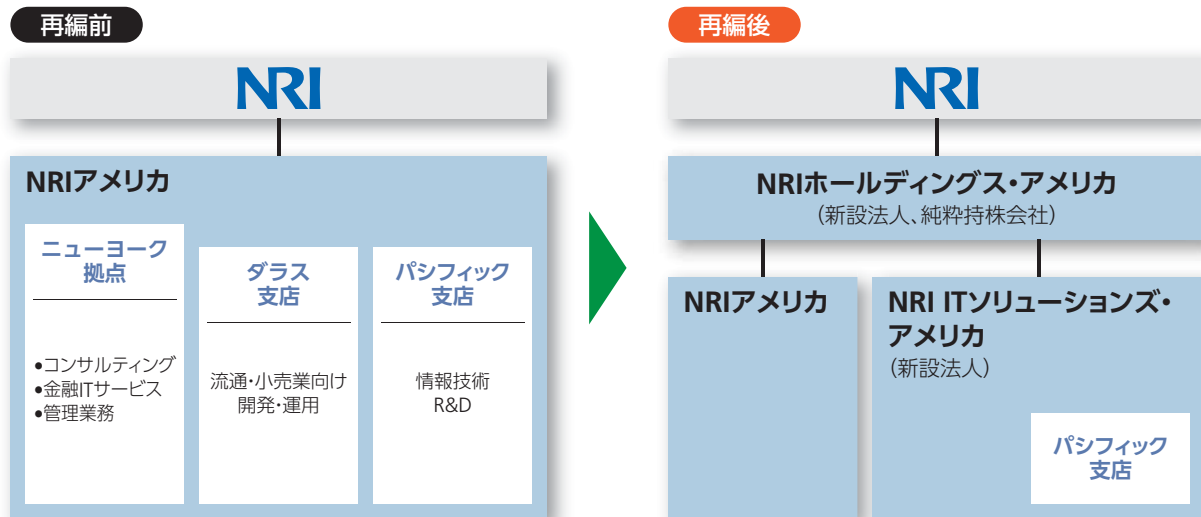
再編前

NRI

NRIアメリカ

ニューヨーク拠点

●コンサルティング
●金融ITサービス
●管理業務

ダラス支店

流通・小売業向け開発・運用

パシフィック支店

情報技術
R&D

再編後

NRI

NRIホールディングス・アメリカ
（新設法人、純粋持株会社）

NRIアメリカ

NRI ITソリューションズ・アメリカ
（新設法人）

パシフィック支店